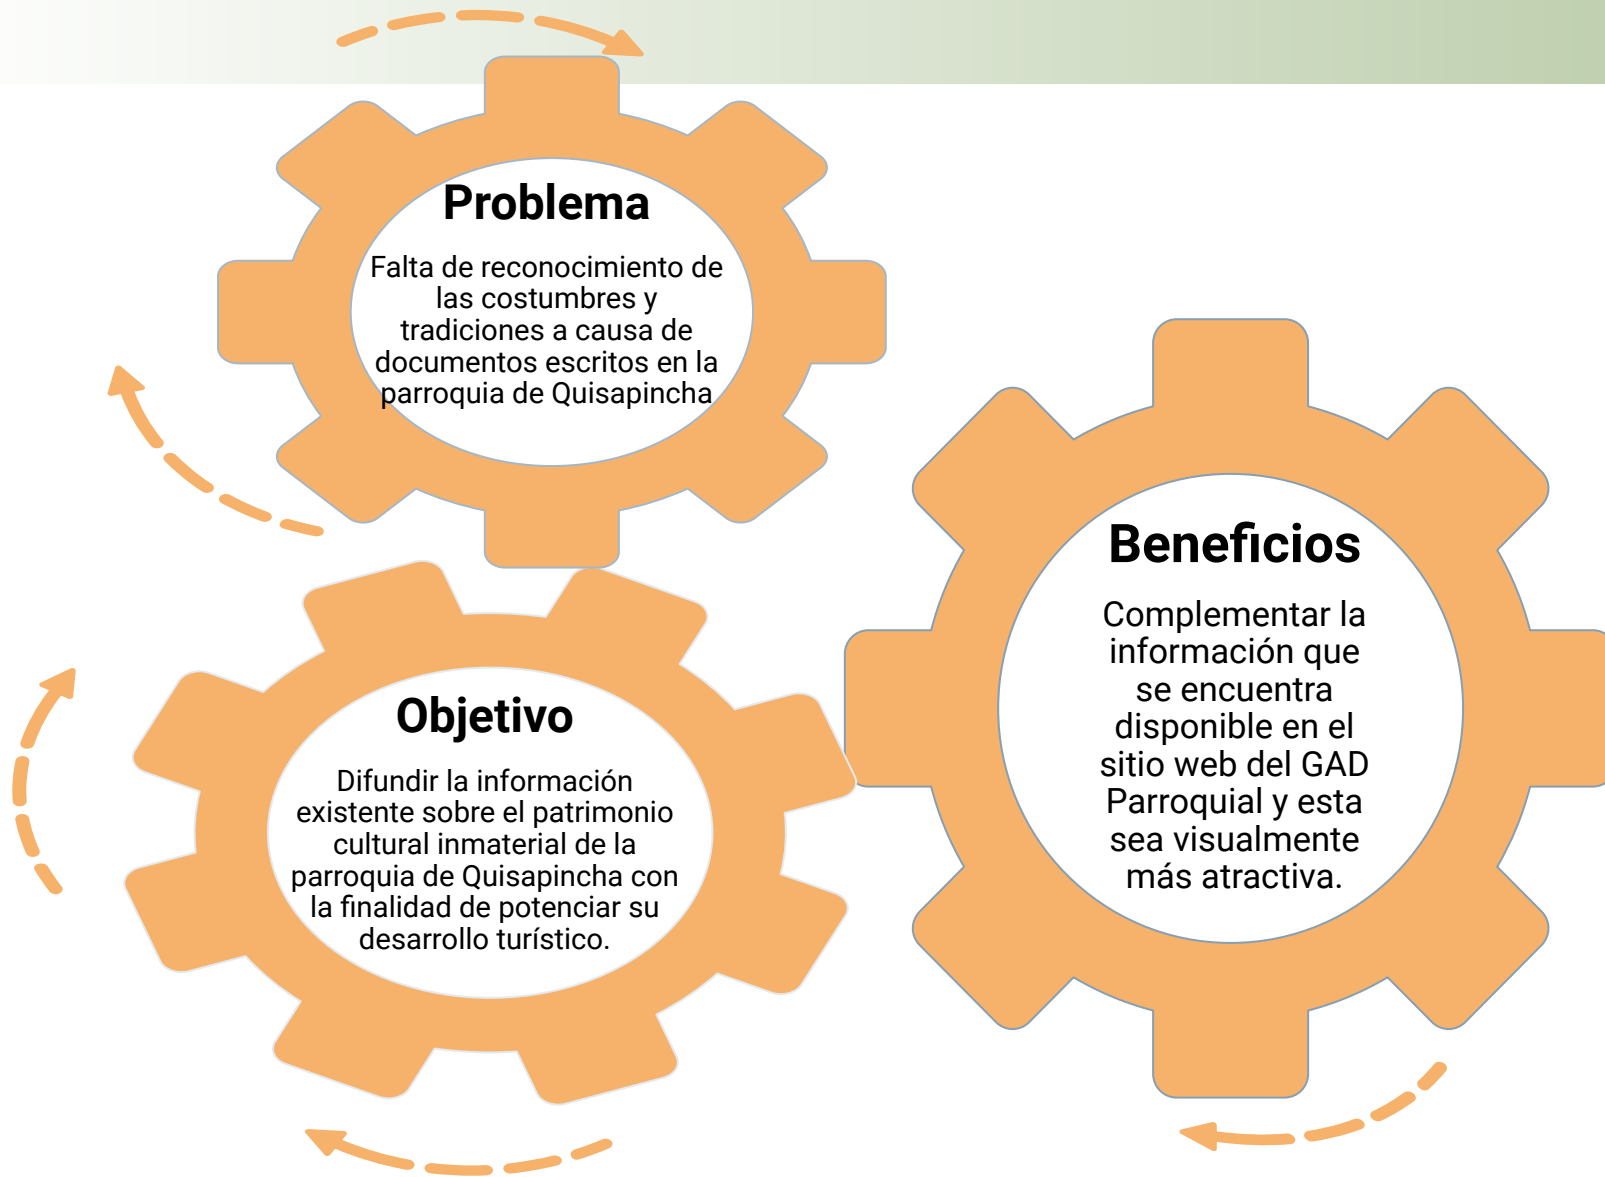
Problema

Falta de reconocimiento de las costumbres y tradiciones a causa de documentos escritos en la parroquia de Quisapincha

Objetivo

Difundir la información existente sobre el patrimonio cultural inmaterial de la parroquia de Quisapincha con la finalidad de potenciar su desarrollo turístico.

Beneficios

Complementar la información que se encuentra disponible en el sitio web del GAD Parroquial y esta sea visualmente más atractiva.